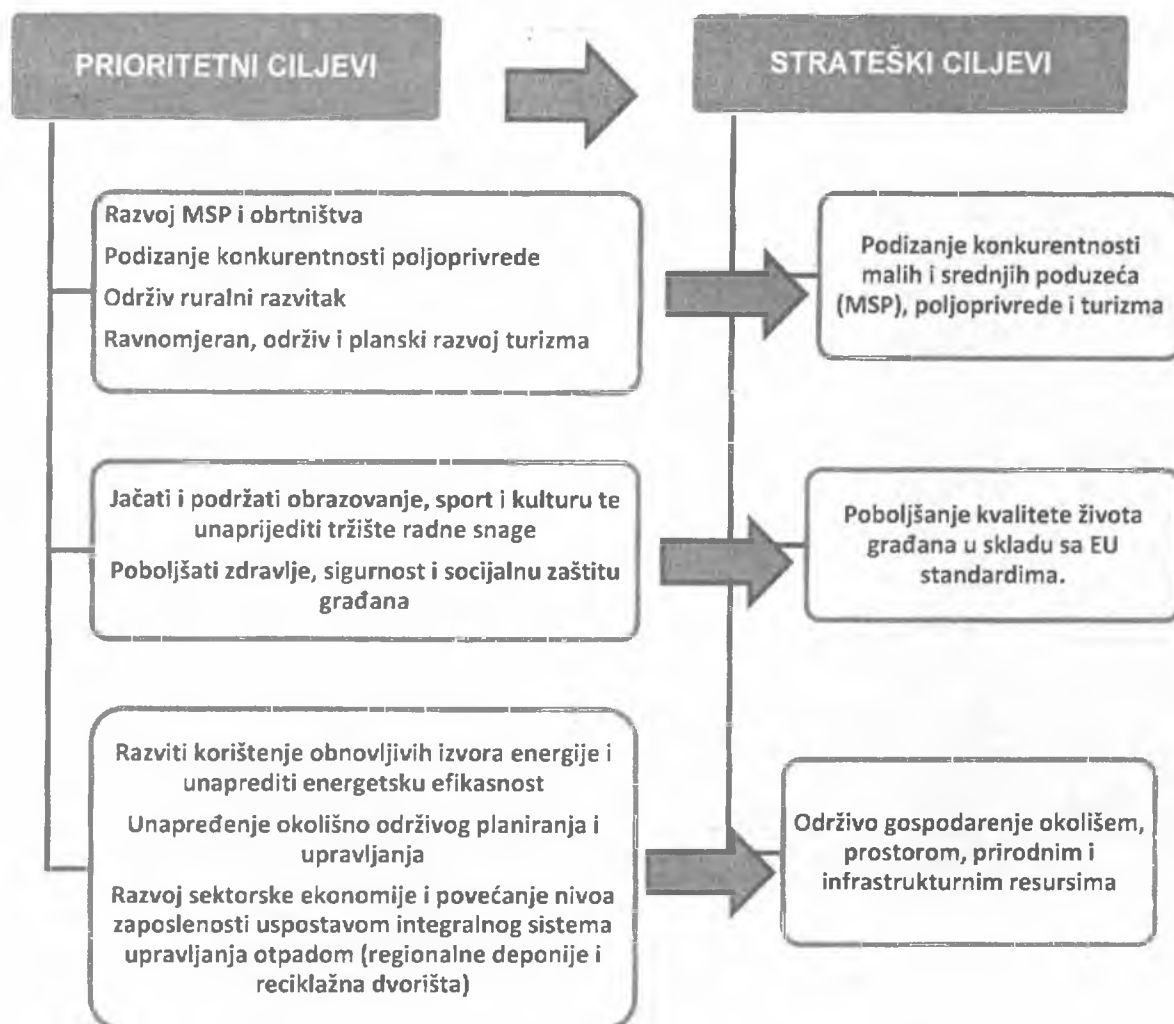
PRIORITETNI CILJEVI

STRATEŠKI CILJEVI

Razvoj MSP i obrtništva
Podizanje konkurentnosti poljoprivrede
Održiv ruralni razvitak
Ravnomjeran, održiv i planski razvoj turizma

Podizanje konkurentnosti malih i srednjih poduzeća (MSP), poljoprivrede i turizma

Jačati i podržati obrazovanje, sport i kulturu te unaprijediti tržište radne snage
Poboljšati zdravlje, sigurnost i socijalnu zaštitu građana

Poboljšanje kvalitete života građana u skladu sa EU standardima.

Razviti korištenje obnovljivih izvora energije i unaprediti energetsku efikasnost
Unapređenje okolišno održivog planiranja i upravljanja
Razvoj sektorske ekonomije i povećanje nivoa zaposlenosti uspostavom integralnog sistema upravljanja otpadom (regionalne deponije i reciklažna dvorišta)

Održivo gospodarenje okolišem, prostorom, prirodnim i infrastrukturnim resursima